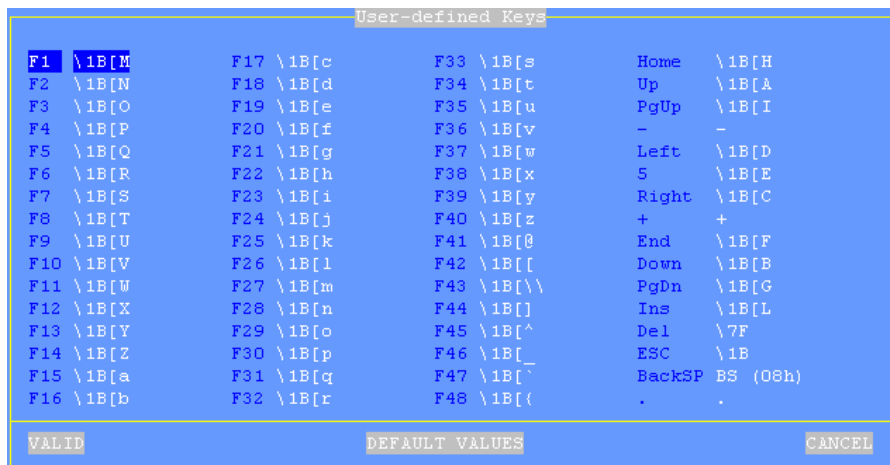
User-defined Keys

F1 \1B[M
F2 \1B[N
F3 \1B[O
F4 \1B[P
F5 \1B[Q
F6 \1B[R
F7 \1B[S
F8 \1B[T
F9 \1B[U
F10 \1B[V
F11 \1B[W
F12 \1B[X
F13 \1B[Y
F14 \1B[Z
F15 \1B[a
F16 \1B[b

F17 \1B[c
F18 \1B[d
F19 \1B[e
F20 \1B[f
F21 \1B[g
F22 \1B[h
F23 \1B[i
F24 \1B[j
F25 \1B[k
F26 \1B[l
F27 \1B[m
F28 \1B[n
F29 \1B[o
F30 \1B[p
F31 \1B[q
F32 \1B[r

F33 \1B[s
F34 \1B[t
F35 \1B[u
F36 \1B[v
F37 \1B[w
F38 \1B[x
F39 \1B[y
F40 \1B[z
F41 \1B[@
F42 \1B[[
F43 \1B[\\
F44 \1B[]
F45 \1B[^
F46 \1B[_
F47 \1B[`
F48 \1B[{

Home \1B[H
Up \1B[A
PgUp \1B[I
- -
Left \1B[D
5 \1B[E
Right \1B[C
+ +
End \1B[F
Down \1B[B
PgDn \1B[G
Ins \1B[L
Del \7F
ESC \1B
BackSP BS (08h)
. .

VALID DEFAULT VALUES CANCEL